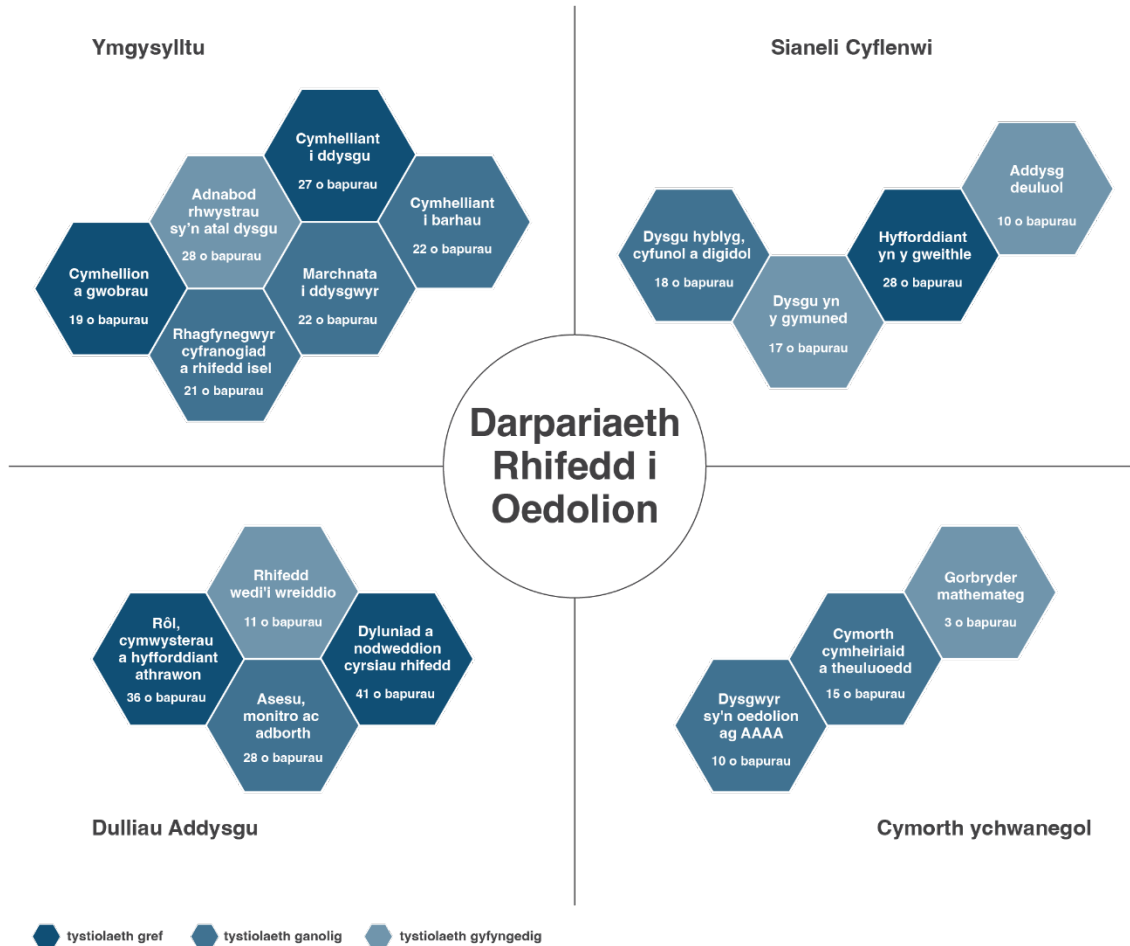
Ymgysylltu

Cymhelliant i ddysgu
27 o bapurau

Adnabod rhwystrau sy'n atal dysgu
28 o bapurau

Cymhelliant i barhau
22 o bapurau

Cymhellion a gwobrau
19 o bapurau

Marchnata i ddysgwyr
22 o bapurau

Rhagfynegwyr cyfranogiad a rhifedd isel
21 o bapurau

Sianeli Cyflenwi

Addysg deuluol
10 o bapurau

Dysgu hyblyg, cyfunol a digidol
18 o bapurau

Hyfforddiant yn y gweithle
28 o bapurau

Dysgu yn y gymuned
17 o bapurau

Darpariaeth Rhifedd i Oedolion

Rhifedd wedi'i wreiddio
11 o bapurau

Rôl, cymwysterau a hyfforddiant athrawon
36 o bapurau

Dyluniad a nodweddion cyrsiau rhifedd
41 o bapurau

Asesu, monitro ac adborth
28 o bapurau

Dulliau Addysgu

Gorbryder mathemateg
3 o bapurau

Cymorth cymheiriaid a theuluoedd
15 o bapurau

Dysgwyr sy'n oedolion ag AAAA
10 o bapurau

Cymorth ychwanegol

tystiolaeth gref tystiolaeth ganolig tystiolaeth gyfyngedig